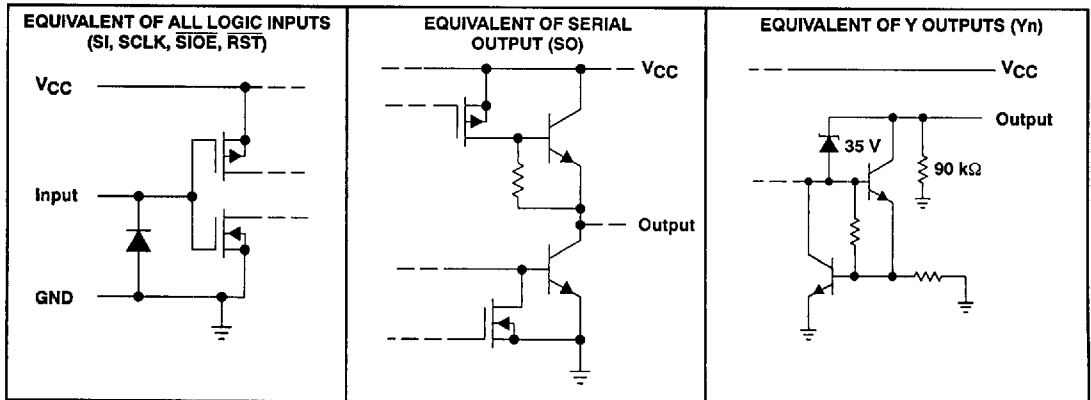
EQUIVALENT OF ALL LOGIC INPUTS (SI, SCLK, $\overline{SIOE}$, $\overline{RST}$)

$V_{CC}$

Input

GND

EQUIVALENT OF SERIAL OUTPUT (SO)

$V_{CC}$

Output

EQUIVALENT OF Y OUTPUTS (Yn)

$V_{CC}$

Output

35 V

90 kΩ